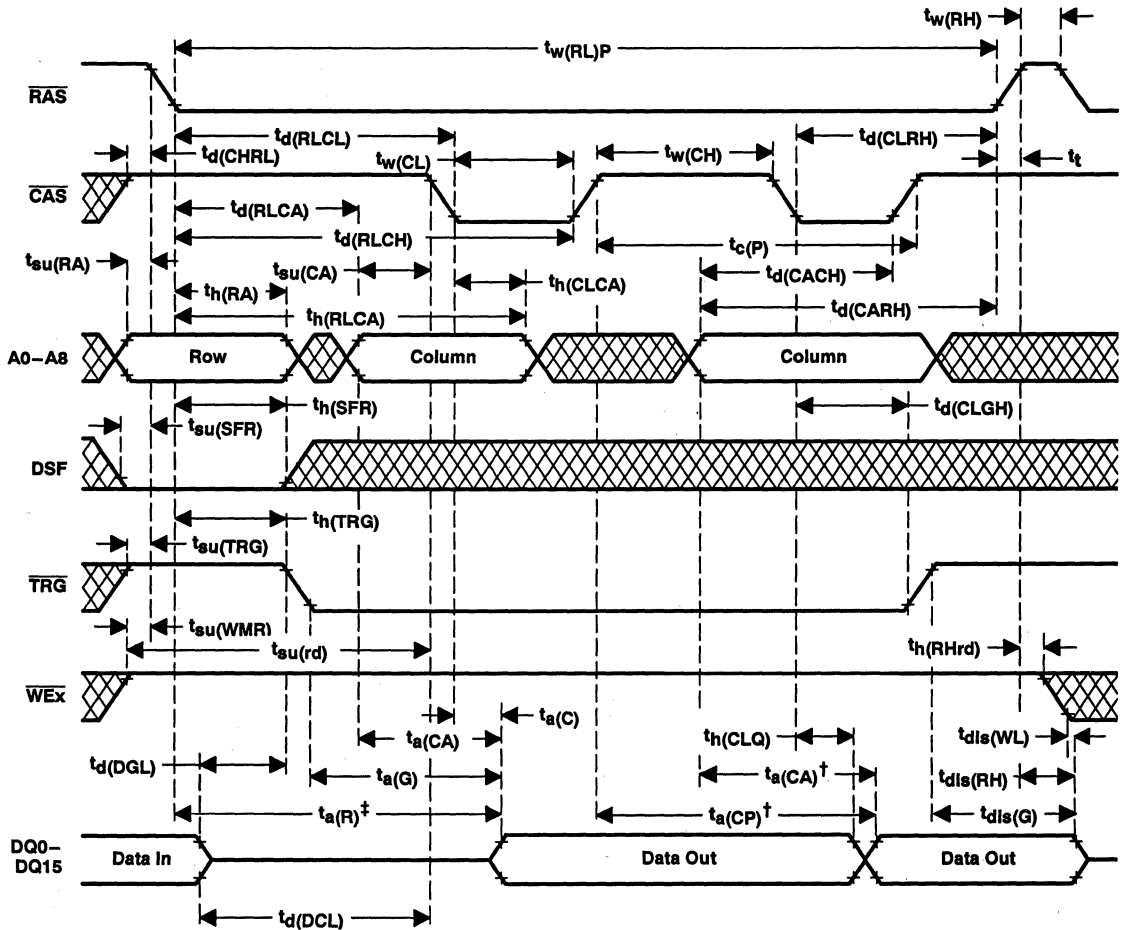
$t_{w(RH)}$
$t_{w(RL)P}$
$\overline{RAS}$
$t_{d(RLCL)}$
$t_{d(CLRH)}$
$t_{d(CHRL)}$
$t_{w(CL)}$
$t_{w(CH)}$
$t_t$
$\overline{CAS}$
$t_{d(RLCA)}$
$t_{d(RLCH)}$
$t_{c(P)}$
$t_{su(RA)}$
$t_{su(CA)}$
$t_{d(CACH)}$
$t_{h(RA)}$
$t_{h(CLCA)}$
$t_{d(CARH)}$
$t_{h(RLCA)}$
A0–A8
Row
Column
Column
$t_{h(SFR)}$
$t_{d(CLGH)}$
$t_{su(SFR)}$
DSF
$t_{h(TRG)}$
$t_{su(TRG)}$
$\overline{TRG}$
$t_{su(WMR)}$
$t_{su(rd)}$
$t_{h(RHrd)}$
$\overline{WEx}$
$t_{a(C)}$
$t_{a(CA)}$
$t_{h(CLQ)}$
$t_{dis(WL)}$
$t_{d(DGL)}$
$t_{a(G)}$
$t_{a(CA)}^{\dagger}$
$t_{dis(RH)}$
$t_{a(R)}^{\ddagger}$
$t_{a(CP)}^{\dagger}$
$t_{dis(G)}$
DQ0–DQ15
Data In
Data Out
Data Out
$t_{d(DCL)}$